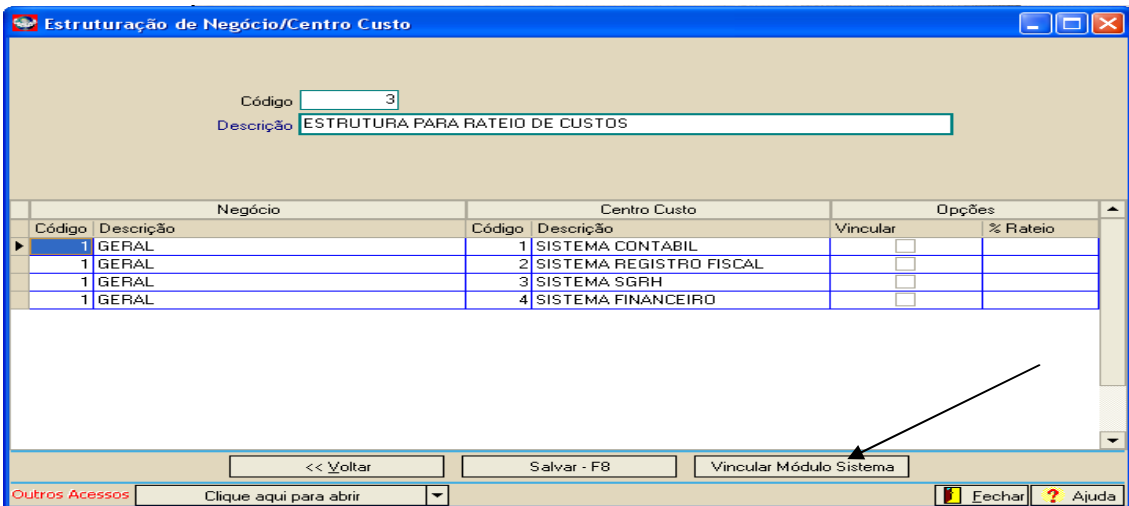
Estruturação de Negócio/Centro Custo

Código 3
Descrição ESTRUTURA PARA RATEIO DE CUSTOS

| Negócio | | Centro Custo | | Opções | |
|---|---|---|---|---|---|
| Código | Descrição | Código | Descrição | Vincular | % Rateio |
| 1 | GERAL | 1 | SISTEMA CONTABIL | | |
| 1 | GERAL | 2 | SISTEMA REGISTRO FISCAL | | |
| 1 | GERAL | 3 | SISTEMA SGRH | | |
| 1 | GERAL | 4 | SISTEMA FINANCEIRO | | |

<< Voltar
Salvar - F8
Vincular Módulo Sistema

Outros Acessos
Clique aqui para abrir
Fechar
Ajuda